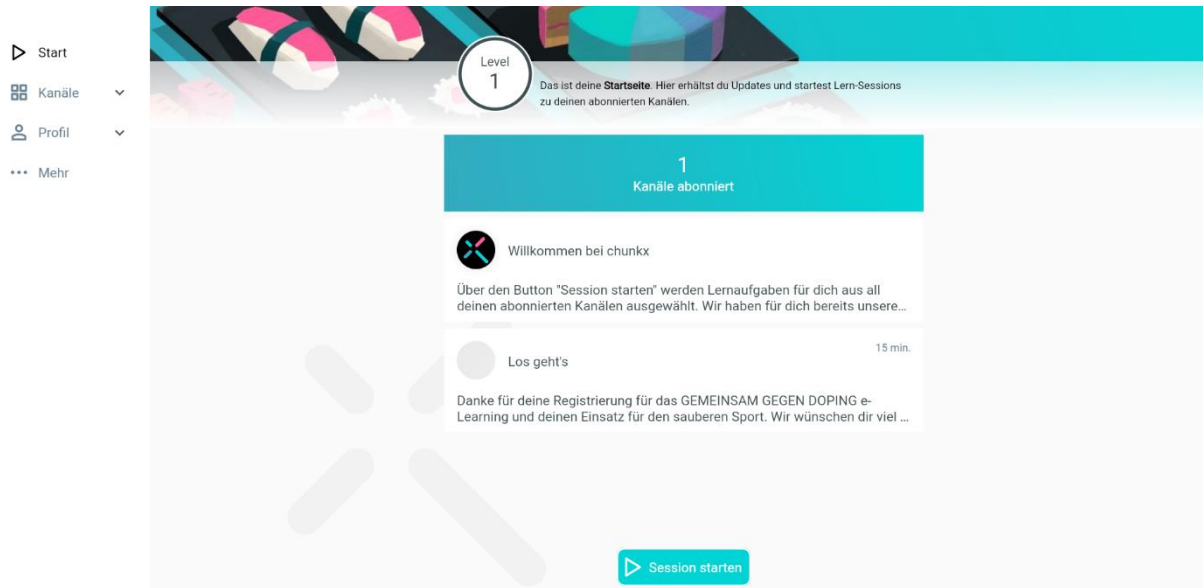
Start
Kanäle
Profil
Mehr

Level
1

Das ist deine **Startseite**. Hier erhältst du Updates und startest Lern-Sessions zu deinen abonnierten Kanälen.

1
Kanäle abonniert

Willkommen bei chunkx

Über den Button "Session starten" werden Lernaufgaben für dich aus all deinen abonnierten Kanälen ausgewählt. Wir haben für dich bereits unsere...

15 min.

Los geht's

Danke für deine Registrierung für das GEMEINSAM GEGEN DOPING e-Learning und deinen Einsatz für den sauberen Sport. Wir wünschen dir viel ...

Session starten